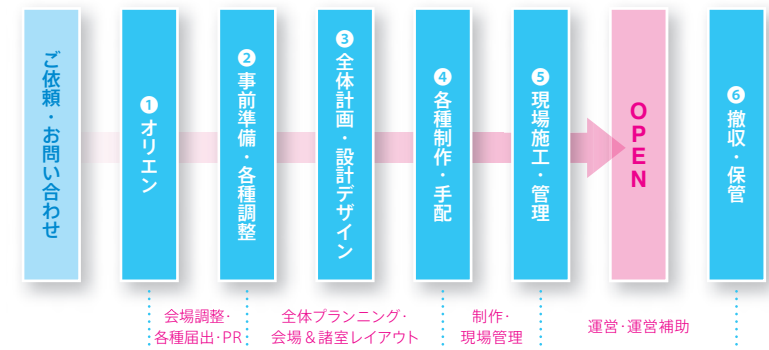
ご依頼・お問い合わせ

❶ オリエン

❷ 事前準備・各種調整

❸ 全体計画・設計デザイン

❹ 各種制作・手配

❺ 現場施工・管理

OPEN

❻ 撤収・保管

会場調整・各種届出・PR

全体プランニング・会場＆諸室レイアウト

制作・現場管理

運営・運営補助